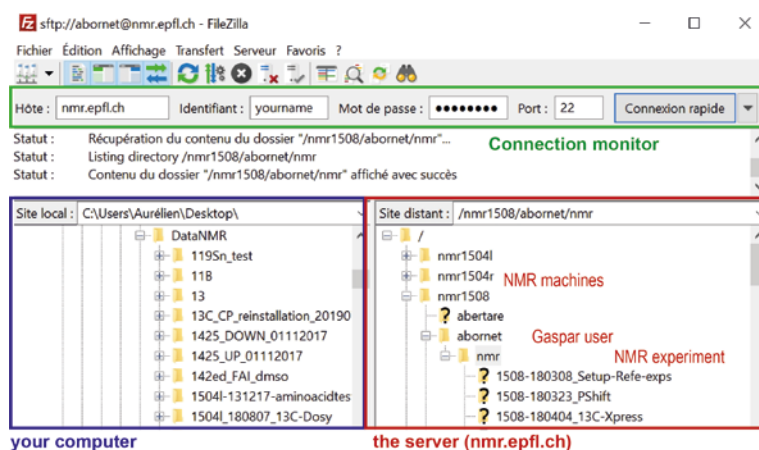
sftp://abornet@nmr.epfl.ch - FileZilla

Fichier Édition Affichage Transfert Serveur Favoris ?

Hôte : nmr.epfl.ch Identifiant : yourname Mot de passe : •••••••• Port : 22 Connexion rapide

Statut : Récupération du contenu du dossier "/nmr1508/abornet/nmr"...
Statut : Listing directory /nmr1508/abornet/nmr
Statut : Contenu du dossier "/nmr1508/abornet/nmr" affiché avec succès

Connection monitor

Site local : C:\Users\Aurélien\Desktop\

DataNMR
119Sn_test
11B
13
13C_CP_reinstallation_20190
1425_DOWN_01112017
1425_UP_01112017
142ed_FAI_dmso
1504l-131217-aminoacidtes
1504l_180807_13C-Dosy

Site distant : /nmr1508/abornet/nmr

/
nmr1504l
nmr1504r
nmr1508
abertare
abornet
nmr
1508-180308_Setup-Refe-exps
1508-180323_PShift
1508-180404_13C-Xpress

NMR machines
Gaspar user
NMR experiment

your computer
the server (nmr.epfl.ch)